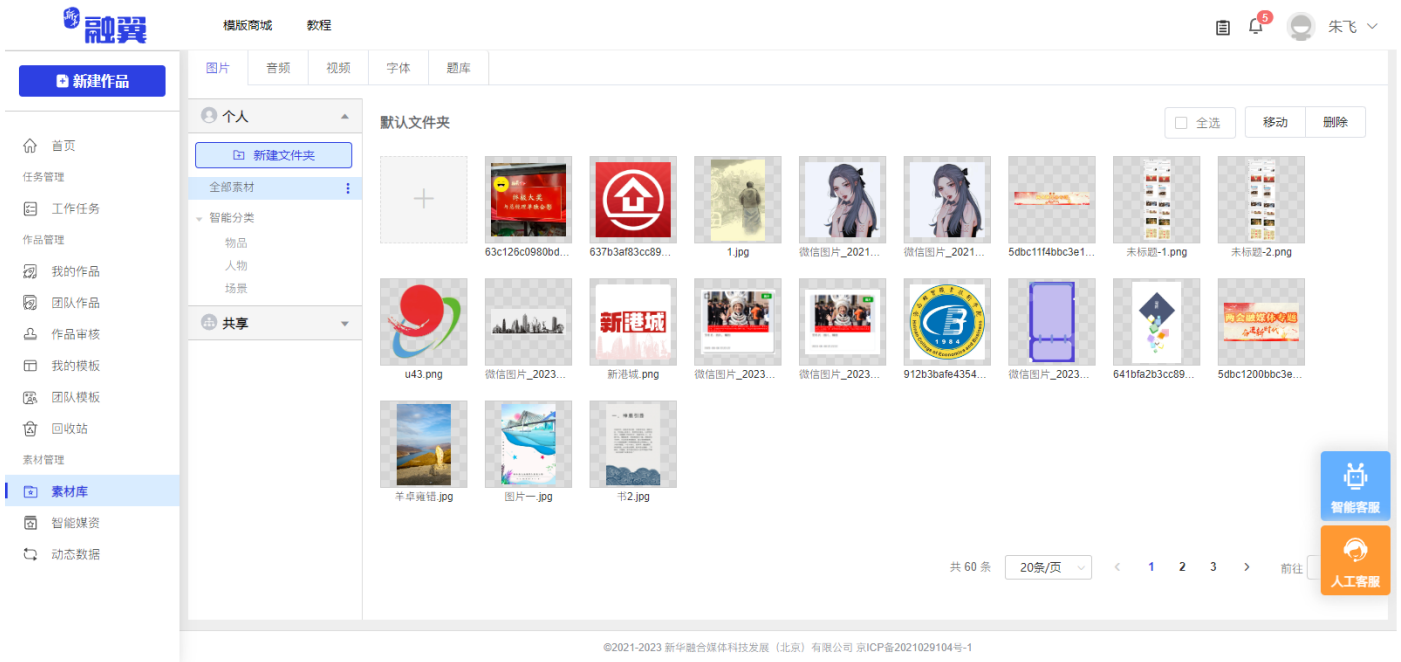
融翼

模版商城　教程

5

朱飞

新建作品

首页
任务管理
工作任务
作品管理
我的作品
团队作品
作品审核
我的模板
团队模板
回收站
素材管理
素材库
智能媒资
动态数据

图片　音频　视频　字体　题库

个人
新建文件夹
全部素材
智能分类
物品
人物
场景
共享

默认文件夹

全选　移动　删除

63c126c0980bd...
637b3af83cc89...
1.jpg
微信图片_2021...
微信图片_2021...
5dbc11f4bbc3e1...
未标题-1.png
未标题-2.png
u43.png
微信图片_2023...
新港城.png
微信图片_2023...
微信图片_2023...
912b3bafe4354...
微信图片_2023...
641bfa2b3cc89...
5dbc1200bbc3e...
羊卓雍错.jpg
图片一.jpg
书2.jpg

新港城

共 60 条　20条/页　1　2　3　前往

智能客服
人工客服

©2021-2023 新华融合媒体科技发展（北京）有限公司 京ICP备2021029104号-1